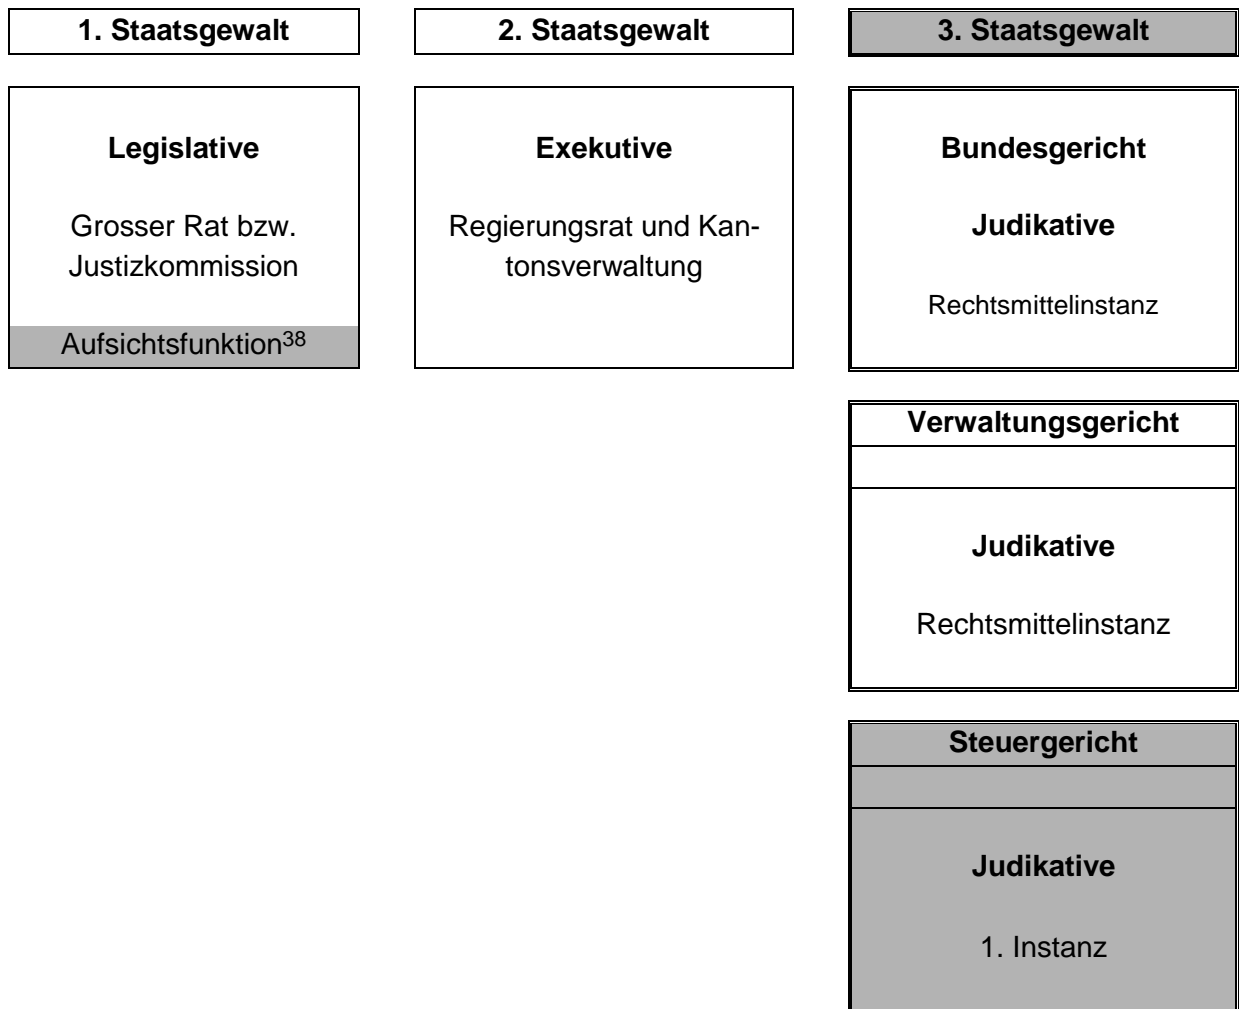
1. Staatsgewalt

Legislative

Grosser Rat bzw. Justizkommission

Aufsichtsfunktion$^{38}$

2. Staatsgewalt

Exekutive

Regierungsrat und Kantonsverwaltung

3. Staatsgewalt

Bundesgericht

Judikative

Rechtsmittelinstanz

Verwaltungsgericht

Judikative

Rechtsmittelinstanz

Steuergericht

Judikative

1. Instanz